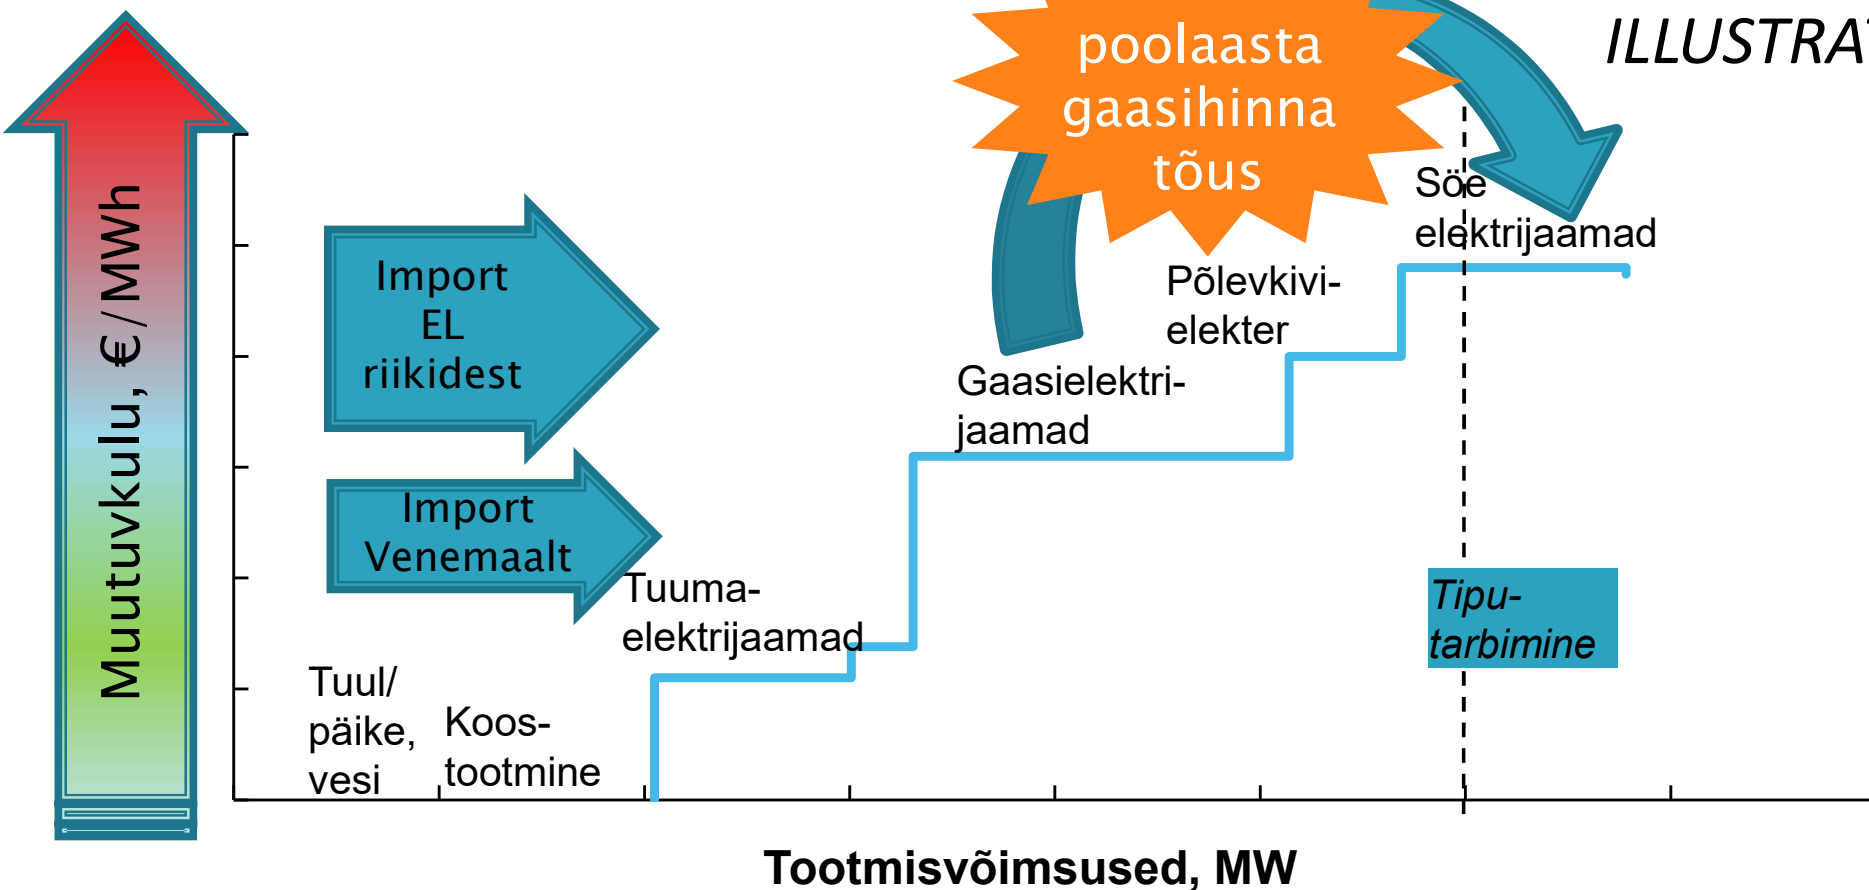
ILLUSTRA

poolaasta gaasihinna tõus

Muutuvkulu, €/MWh

Import EL riikidest

Import Venemaalt

Söe elektrijaamad

Põlevkivi-elekter

Gaasielektri-jaamad

Tuuma-elektrijaamad

Tipu-tarbimine

Tuul/ päike, vesi

Koos-tootmine

Tootmisvõimsused, MW